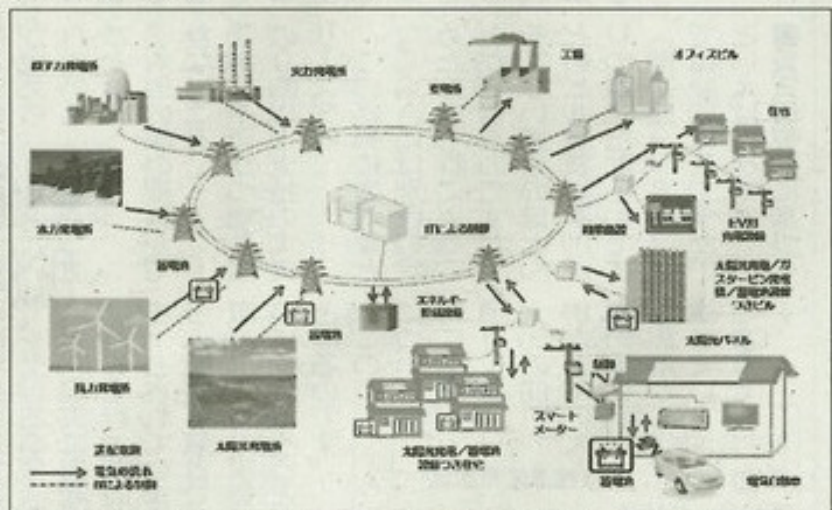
原子力発電所

火力発電所

工場

オフィスビル

変電所

住宅

水力発電所

ITによる制御

蓄電池

EV用充電設備

配電設備

太陽光発電／ガスタービン発電機／蓄電池設備つきビル

エネルギー貯蔵設備

蓄電池

太陽光パネル

風力発電所

制御

太陽光発電所

スマートメーター

太陽光発電／蓄電池設備つき住宅

送配電網

電気の流れ

ITによる制御

蓄電池

電気自動車